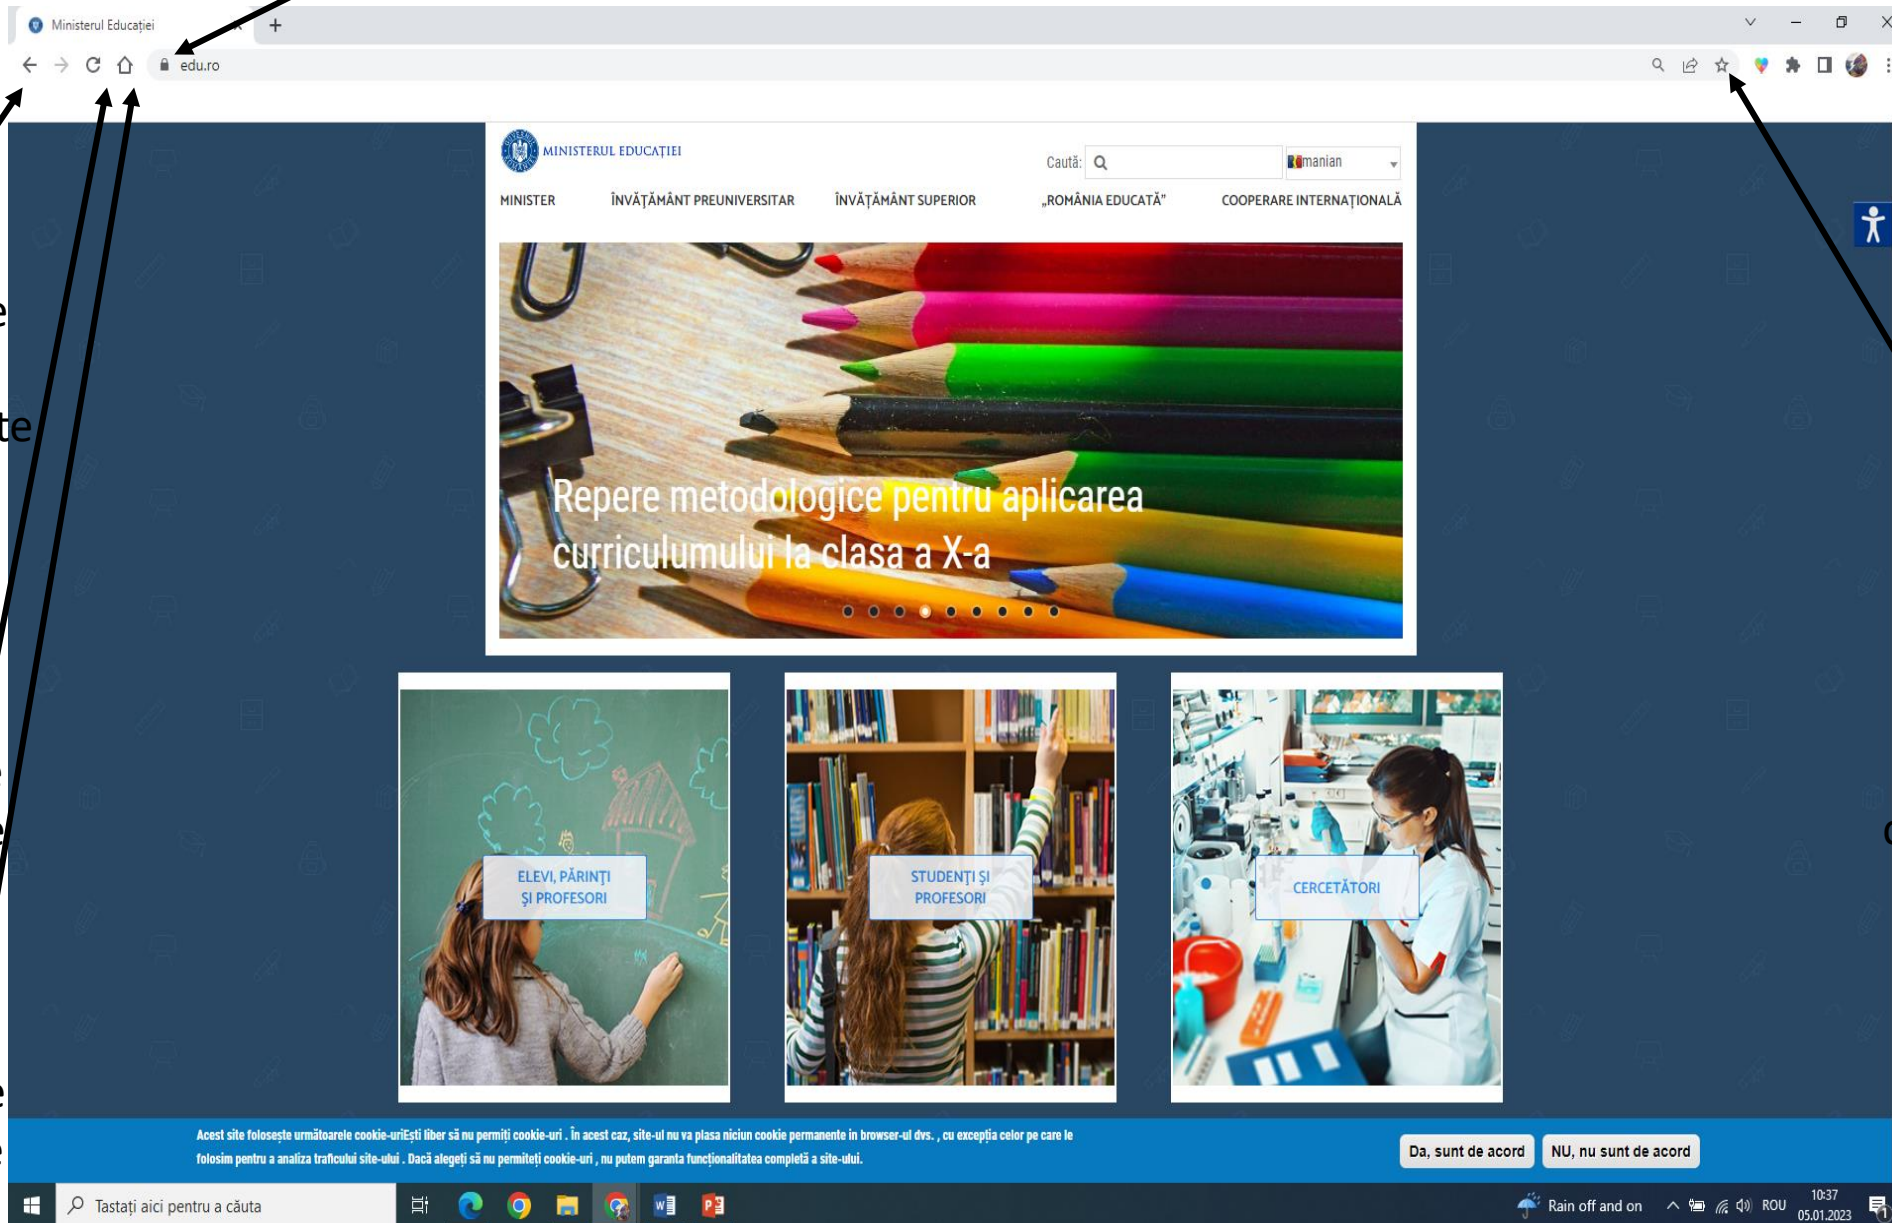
Ministerul Educației

edu.ro

MINISTERUL EDUCAȚIEI

Caută:

manian

MINISTER
ÎNVĂȚĂMÂNT PREUNIVERSITAR
ÎNVĂȚĂMÂNT SUPERIOR
„ROMÂNIA EDUCATĂ"
COOPERARE INTERNAȚIONALĂ

Repere metodologice pentru aplicarea curriculumului la clasa a X-a

ELEVI, PĂRINȚI ȘI PROFESORI

STUDENȚI ȘI PROFESORI

CERCETĂTORI

Acest site folosește următoarele cookie-uriEști liber să nu permiți cookie-uri . În acest caz, site-ul nu va plasa niciun cookie permanente in browser-ul dvs. , cu excepția celor pe care le folosim pentru a analiza traficului site-ului . Dacă alegeți să nu permiteți cookie-uri , nu putem garanta funcționalitatea completă a site-ului.

Da, sunt de acord
NU, nu sunt de acord

Tastați aici pentru a căuta

Rain off and on
ROU
10:37
05.01.2023